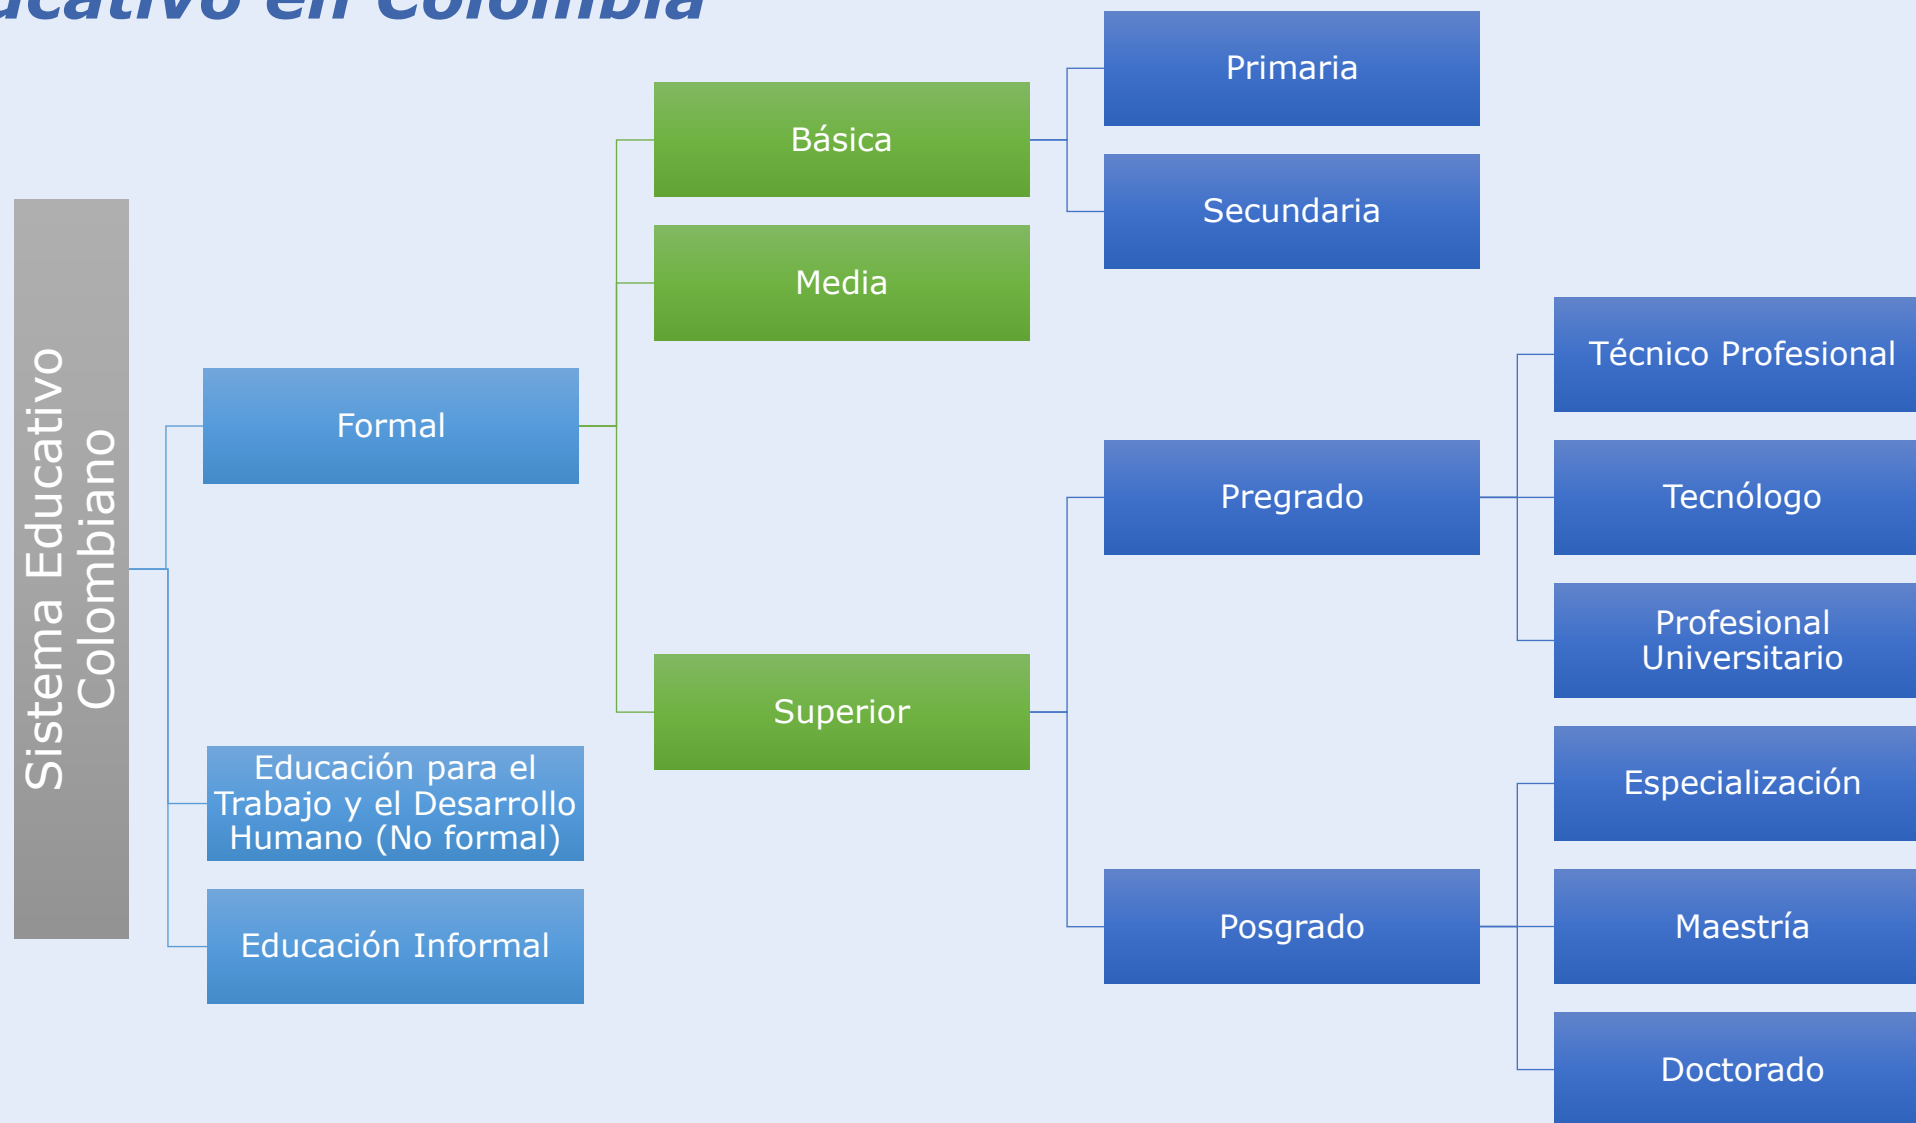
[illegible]cativo en Colombia

Sistema Educativo Colombiano

Formal

Básica

Primaria

Secundaria

Media

Superior

Pregrado

Técnico Profesional

Tecnólogo

Profesional Universitario

Posgrado

Especialización

Maestría

Doctorado

Educación para el Trabajo y el Desarrollo Humano (No formal)

Educación Informal